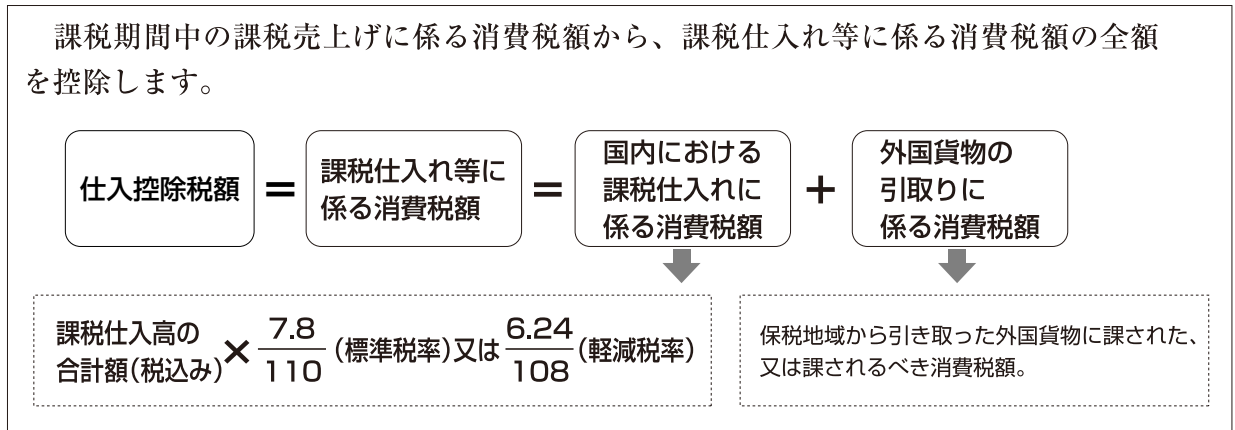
課税期間中の課税売上げに係る消費税額から、課税仕入れ等に係る消費税額の全額を控除します。

仕入控除税額 ＝ 課税仕入れ等に係る消費税額 ＝ 国内における課税仕入れに係る消費税額 ＋ 外国貨物の引取りに係る消費税額

課税仕入高の合計額(税込み) $\times \frac{7.8}{110}$ (標準税率)又は $\frac{6.24}{108}$ (軽減税率)

保税地域から引き取った外国貨物に課された、又は課されるべき消費税額。